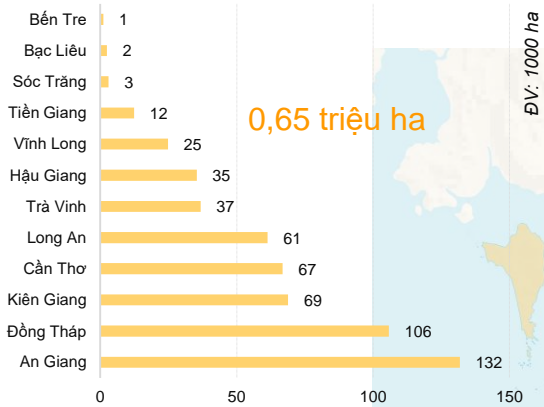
ĐV: 1000 ha

0,65 triệu ha

| | |
|---|---|
| Bến Tre | 1 |
| Bạc Liêu | 2 |
| Sóc Trăng | 3 |
| Tiền Giang | 12 |
| Vĩnh Long | 25 |
| Hậu Giang | 35 |
| Trà Vinh | 37 |
| Long An | 61 |
| Cần Thơ | 67 |
| Kiên Giang | 69 |
| Đồng Tháp | 106 |
| An Giang | 132 |

0 50 100 150